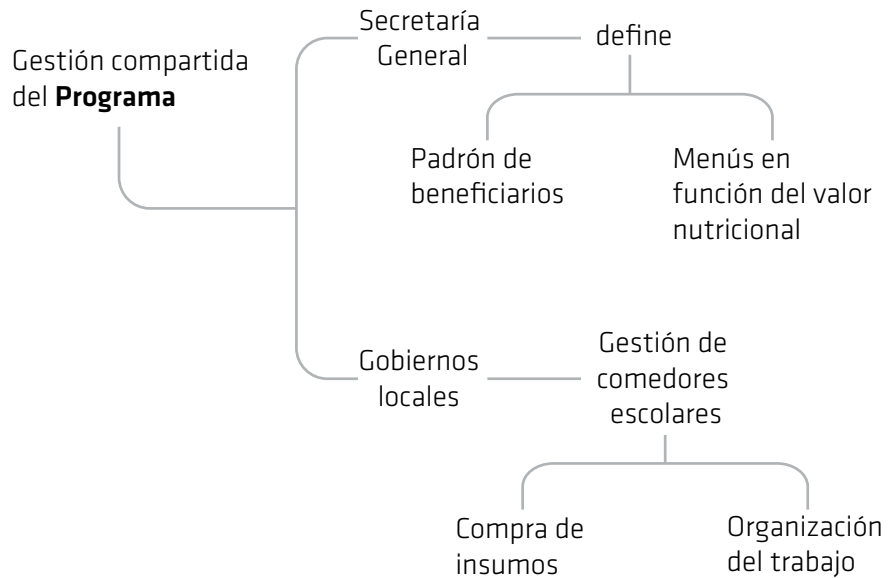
Gestión compartida del **Programa**

Secretaría General

define

Padrón de beneficiarios

Menús en función del valor nutricional

Gobiernos locales

Gestión de comedores escolares

Compra de insumos

Organización del trabajo